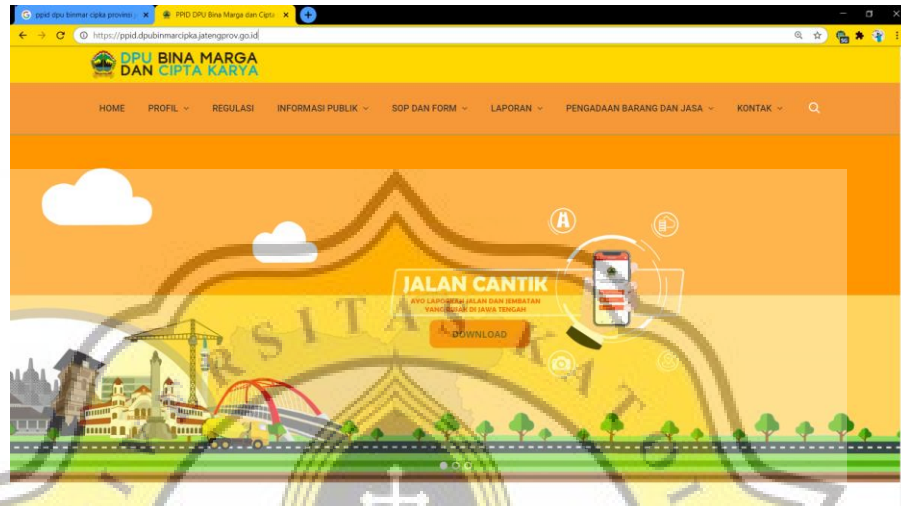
ppid dpu binmar cipka provinsi ×
PPID DPU Bina Marga dan Cipta ×
https://ppid.dpubinmarcipka.jatengprov.go.id

DPU BINA MARGA DAN CIPTA KARYA

HOME PROFIL REGULASI INFORMASI PUBLIK SOP DAN FORM LAPORAN PENGADAAN BARANG DAN JASA KONTAK

JALAN CANTIK
AYO LAPORKAN JALAN DAN JEMBATAN YANG RUSAK DI JAWA TENGAH
DOWNLOAD

RSITAS KATO